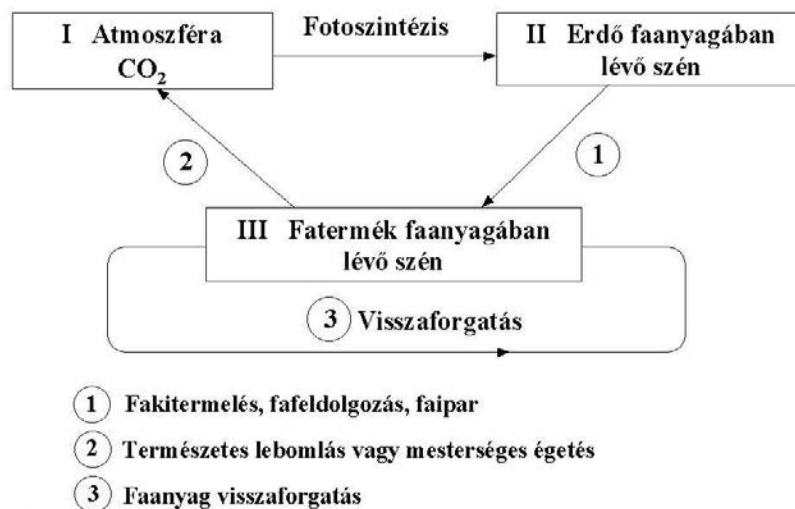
I Atmoszféra $CO_2$

Fotoszintézis

II Erdő faanyagában lévő szén

2

1

III Fatermék faanyagában lévő szén

3 Visszaforgatás

1 Fakitermelés, fafeldolgozás, faipar

2 Természetes lebomlás vagy mesterséges égetés

3 Faanyag visszaforgatás